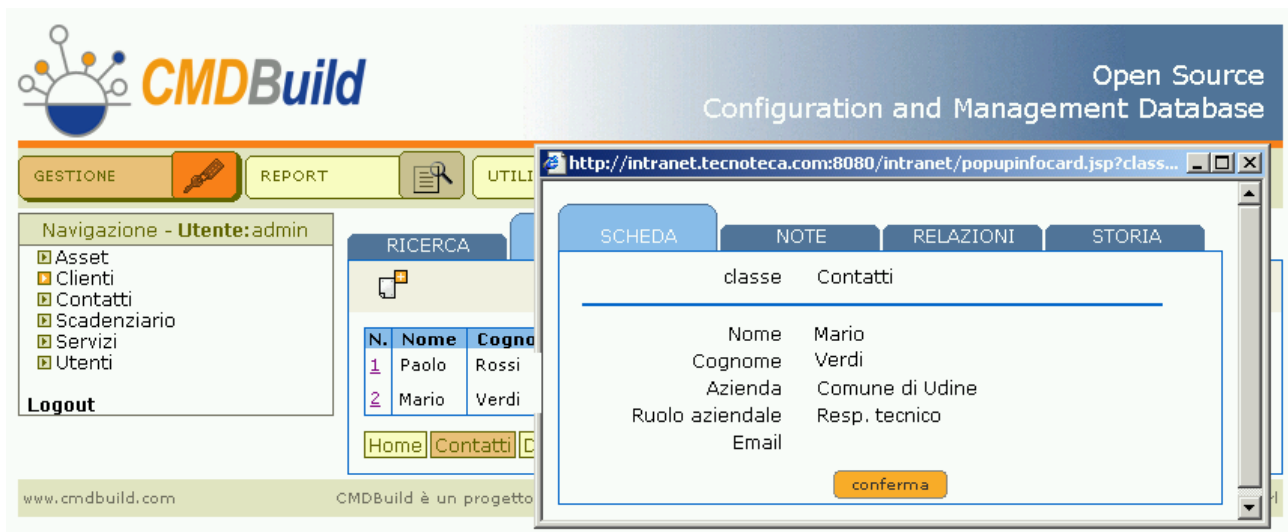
CMDBuild

Open Source
Configuration and Management Database

GESTIONE
REPORT
UTILI

Navigazione - Utente:admin
Asset
Clienti
Contatti
Scadenziario
Servizi
Utenti

Logout

RICERCA

| N. | Nome | Cogno |
|---|---|---|
| 1 | Paolo | Rossi |
| 2 | Mario | Verdi |

Home Contatti D

www.cmdbuild.com
CMDBuild è un progetto

http://intranet.tecnoteca.com:8080/intranet/popupinfocard.jsp?class...

SCHEDA
NOTE
RELAZIONI
STORIA

classe Contatti

Nome Mario
Cognome Verdi
Azienda Comune di Udine
Ruolo aziendale Resp. tecnico
Email

conferma